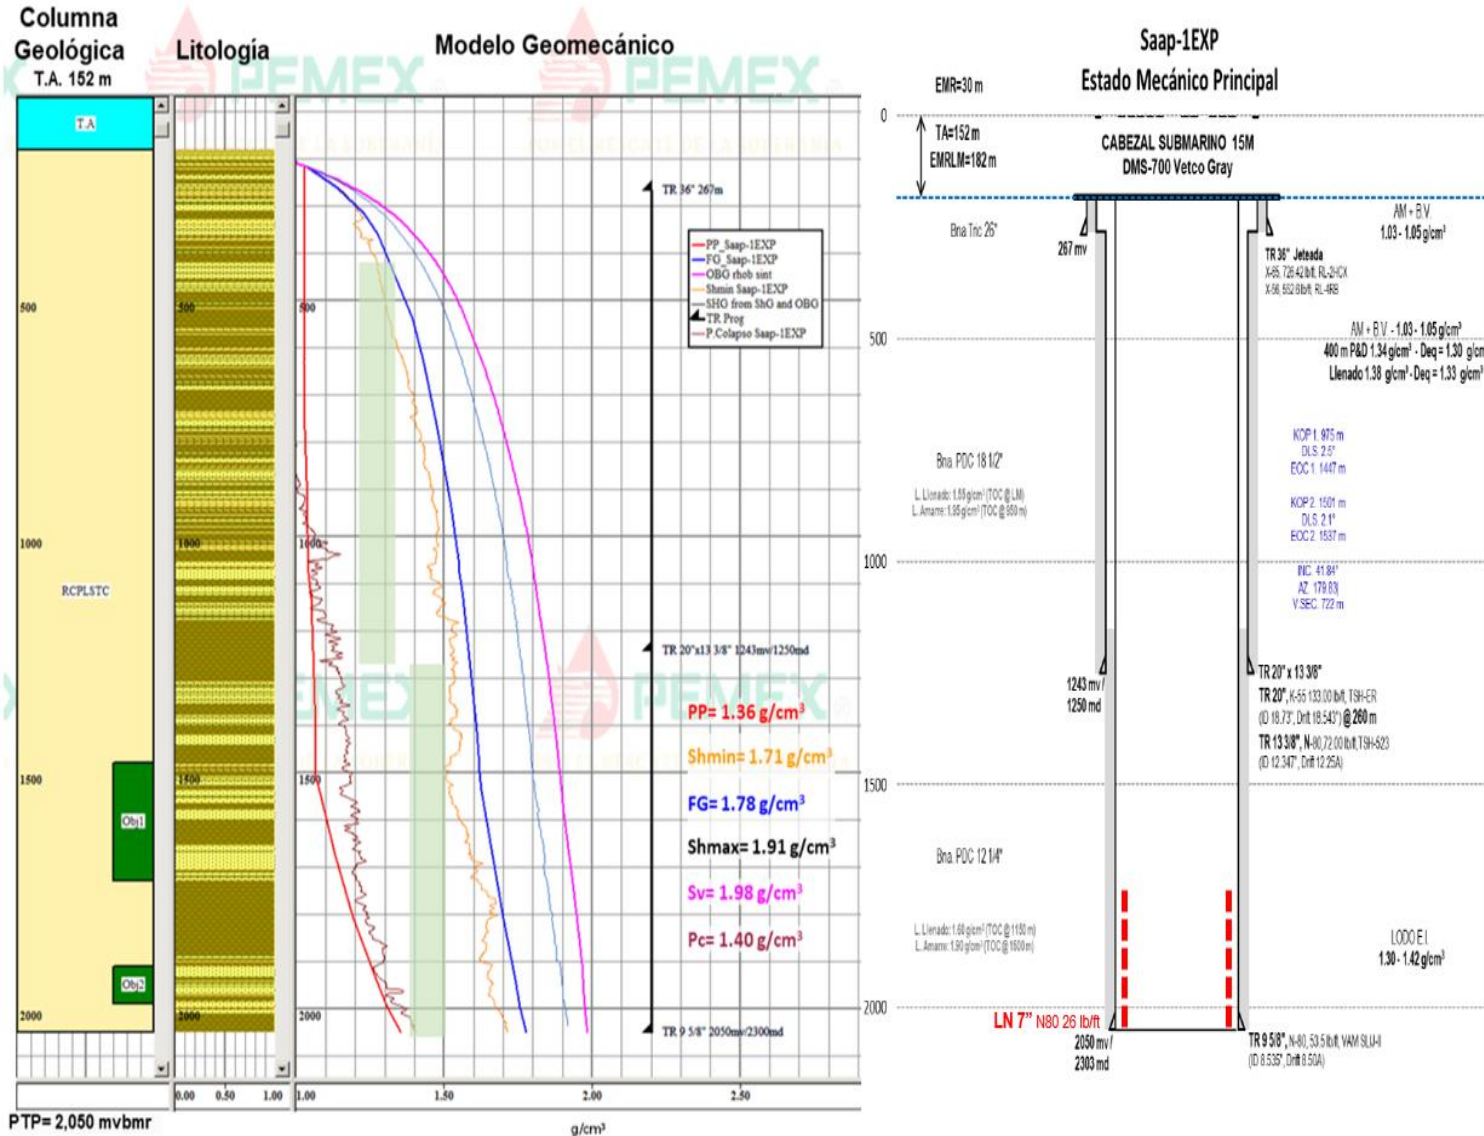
Columna Geológica
T.A. 152 m

Litología

Modelo Geomecánico

PEMEX

PEMEX

T.A

500

1000

RCPLSTC

1500

Obj1

Obj2

2000

500

1000

1500

2000

500

1000

1500

2000

TR 36" 267m

PP_Saap-1EXP
FG_Saap-1EXP
OBG rhob sint
Shmin Saap-1EXP
SHG from ShG and OBG
TR Prog
P.Colapso Saap-1EXP

TR 20"x13 3/8" 1243mv/1250md

PP= 1.36 g/cm³

Shmin= 1.71 g/cm³

FG= 1.78 g/cm³

Shmax= 1.91 g/cm³

Sv= 1.98 g/cm³

Pc= 1.40 g/cm³

TR 9 5/8" 2050mv/2300md

0.00 0.50 1.00

1.00 1.50 2.00 2.50

g/cm³

PTP= 2,050 mvbmr

Saap-1EXP
Estado Mecánico Principal

EMR=30 m

0

TA=152 m
EMRLM=182 m

CABEZAL SUBMARINO 15M
DMS-700 Vetco Gray

Bna Tric 26"

267 mv

AM + B.V.
1.03 - 1.05 g/cm³

TR 36" Jeteada
X-65, 726.42 lb/ft, RL-2HCX
X-56, 552.69 lb/ft, RL-4RB

500

AM + B.V. - 1.03 - 1.05 g/cm³
400 m P&D 1.34 g/cm³ - Deq = 1.30 g/cm
Llenado 1.38 g/cm³ - Deq = 1.33 g/cm³

KOP 1 975 m
DLS 2.5°
EOC 1 1447 m

Bna PDC 18 1/2"

L. Llenado: 1.55 g/cm³ (TOC @ LM)
L. Amarre: 1.95 g/cm³ (TOC @ 950 m)

KOP 2 1501 m
DLS 2.1°
EOC 2 1537 m

1000

INC 41.84°
AZ 179.83
V.SEC 722 m

TR 20" x 13 3/8"

1243 mv /
1250 md

TR 20", K-55 133.00 lb/ft, TSH-ER
(ID 18.73", Drift 18.543") @ 260 m
TR 13 3/8", N-80, 72.00 lb/ft, TSH-523
(ID 12.347", Drift 12.25A)

1500

Bna PDC 12 1/4"

L. Llenado: 1.60 g/cm³ (TOC @ 1150 m)
L. Amarre: 1.90 g/cm³ (TOC @ 1600 m)

LODO E.I.
1.30 - 1.42 g/cm³

2000

LN 7" N80 26 lb/ft

2050 mv /
2303 md

TR 9 5/8", N-80, 53.5 lb/ft, VAM SLIJ-II
(ID 8.535", Drift 8.50A)